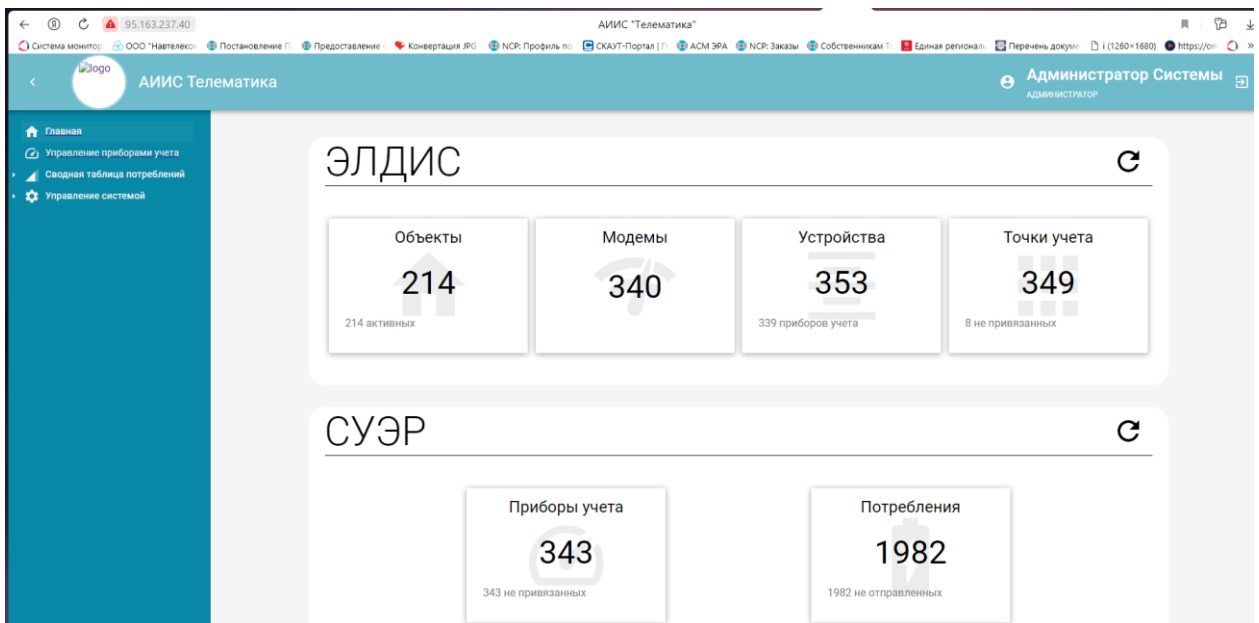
95.163.237.40

АИИС "Телематика"

Система монитор · ООО "Навтелеко · Постановление П · Предоставление · Конвертация JPG · NCP: Профиль по · СКАУТ-Портал | · АСМ ЭРА · NCP: Заказы · Собственникам Т · Единая региональ · Перечень докуме · i (1260×1680) · https://or

logo

АИИС Телематика

Администратор Системы
АДМИНИСТРАТОР

Главная
Управление приборами учета
Сводная таблица потреблений
Управление системой

ЭЛДИС

Объекты
214
214 активных

Модемы
340

Устройства
353
339 приборов учета

Точки учета
349
8 не привязанных

СУЭР

Приборы учета
343
343 не привязанных

Потребления
1982
1982 не отправленных